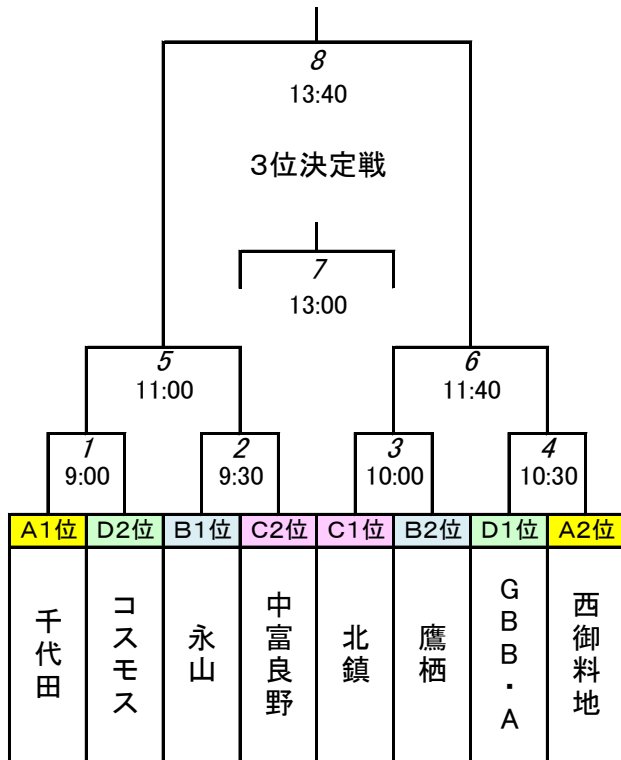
8
13:40

3位決定戦

7
13:00

5
11:00

6
11:40

1
9:00

2
9:30

3
10:00

4
10:30

| A1位 | D2位 | B1位 | C2位 | C1位 | B2位 | D1位 | A2位 |
|---|---|---|---|---|---|---|---|
| 千代田 | コスモス | 永山 | 中富良野 | 北鎮 | 鷹栖 | GBB・A | 西御料地 |